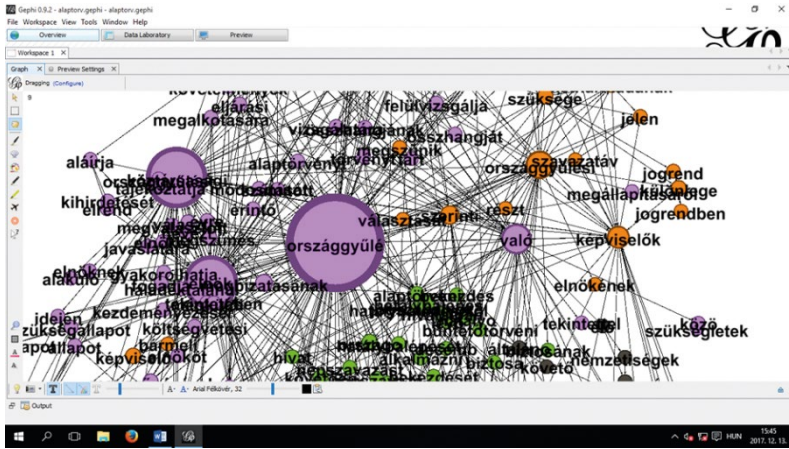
Gephi 0.9.2 - alaptorv.gephi - alaptorv.gephi
File Workspace View Tools Window Help
Overview Data Laboratory Preview
Workspace 1
Graph Preview Settings
Dragging (Configure)

eljárási
felülvizsgálja
szüksége
megalkotására
összhangját
jelen
aláírja
megszűnik
szavazatáv
országgyűlési
jogrend
kihirdetését
elrendel
alaptörvény
megállapításához
érintő
jogrendben
válasszák
szerint
részt
országgyűlé
való
képviselők
javaslatára
megválasztott
alakuló
elnökének
gyakorolhatja
szükségállapot
költségvetési
kezdeményezés
állapot
képviselők
bármely
tekintettel
szükségletek
közé
hivat
alaptörvény
büntetőtörvényi
alkalmazni
biztosa
követő
nemzetiségek
alapvető

Arial Félkövér, 32
Output
HUN
15:45
2017. 12. 13.